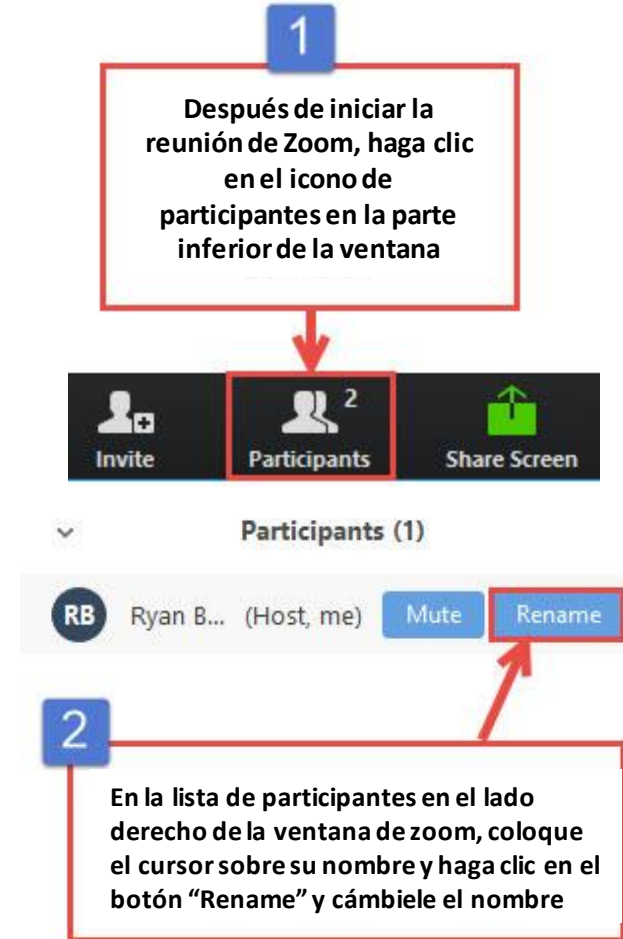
1

Después de iniciar la reunión de Zoom, haga clic en el icono de participantes en la parte inferior de la ventana

Invite

2

Participants

Share Screen

Participants (1)

RB Ryan B... (Host, me) Mute Rename

2

En la lista de participantes en el lado derecho de la ventana de zoom, coloque el cursor sobre su nombre y haga clic en el botón "Rename" y cámbiele el nombre